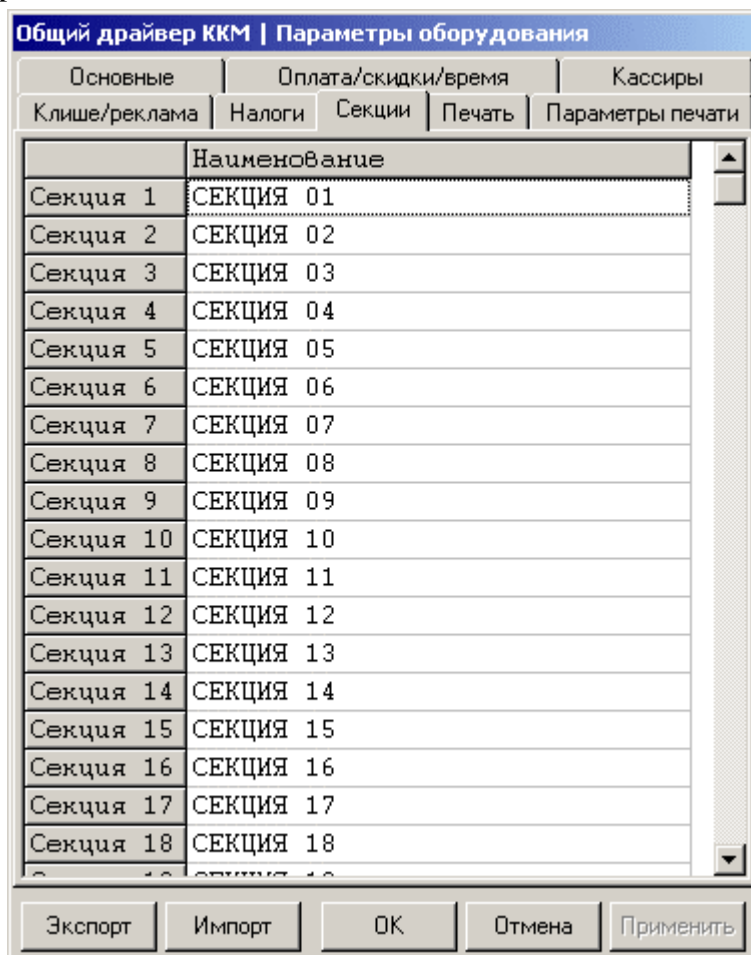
Общий драйвер ККМ | Параметры оборудования

Основные | Оплата/скидки/время | Кассиры
Клише/реклама | Налоги | Секции | Печать | Параметры печати

| | Наименование |
|---|---|
| Секция 1 | СЕКЦИЯ 01 |
| Секция 2 | СЕКЦИЯ 02 |
| Секция 3 | СЕКЦИЯ 03 |
| Секция 4 | СЕКЦИЯ 04 |
| Секция 5 | СЕКЦИЯ 05 |
| Секция 6 | СЕКЦИЯ 06 |
| Секция 7 | СЕКЦИЯ 07 |
| Секция 8 | СЕКЦИЯ 08 |
| Секция 9 | СЕКЦИЯ 09 |
| Секция 10 | СЕКЦИЯ 10 |
| Секция 11 | СЕКЦИЯ 11 |
| Секция 12 | СЕКЦИЯ 12 |
| Секция 13 | СЕКЦИЯ 13 |
| Секция 14 | СЕКЦИЯ 14 |
| Секция 15 | СЕКЦИЯ 15 |
| Секция 16 | СЕКЦИЯ 16 |
| Секция 17 | СЕКЦИЯ 17 |
| Секция 18 | СЕКЦИЯ 18 |
| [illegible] | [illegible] |

Экспорт | Импорт | OK | Отмена | Применить